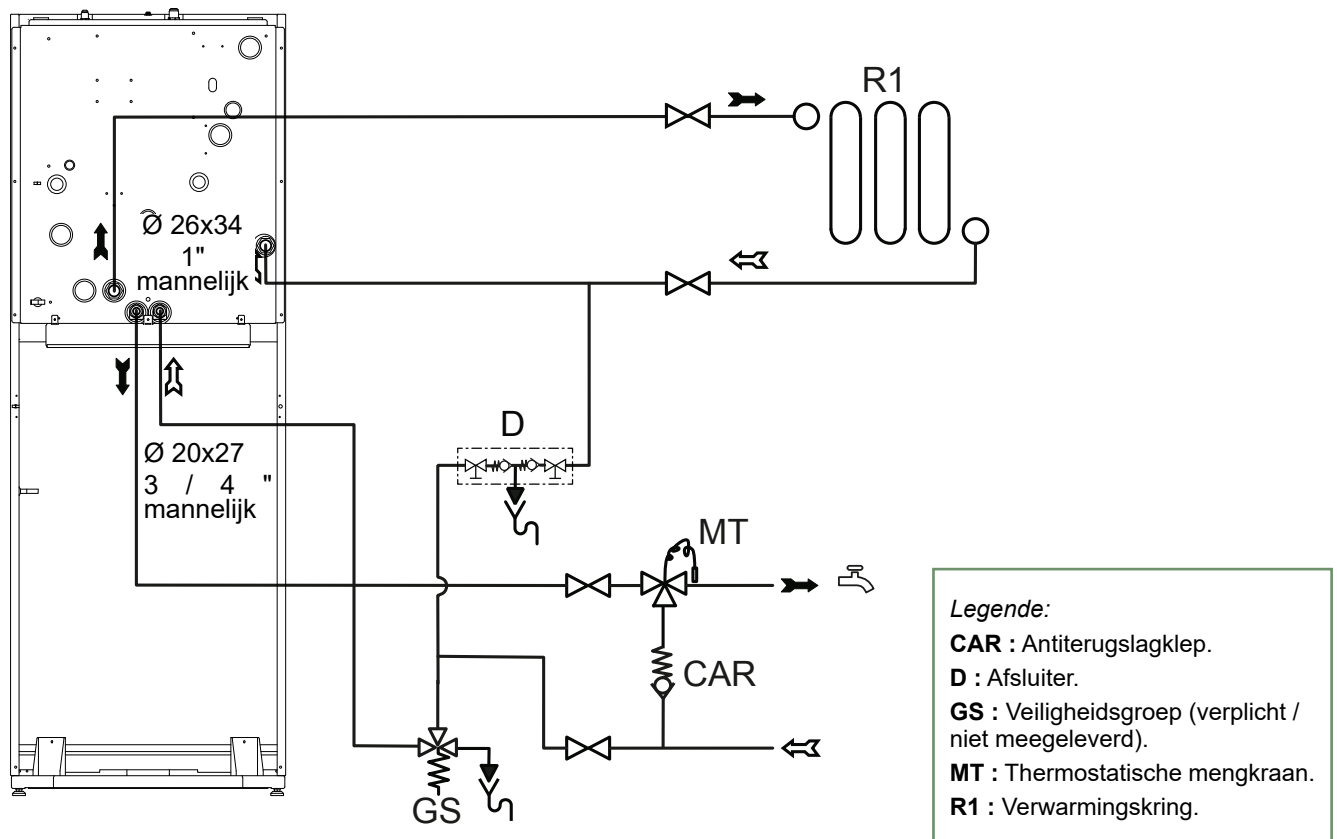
R1

Ø 26x34
1"
mannelijk

Ø 20x27
3 / 4 "
mannelijk

D

MT

CAR

GS

*Legende:*
**CAR :** Antiterugslagklep.
**D :** Afsluiter.
**GS :** Veiligheidsgroep (verplicht / niet meegeleverd).
**MT :** Thermostatische mengkraan.
**R1 :** Verwarmingskring.